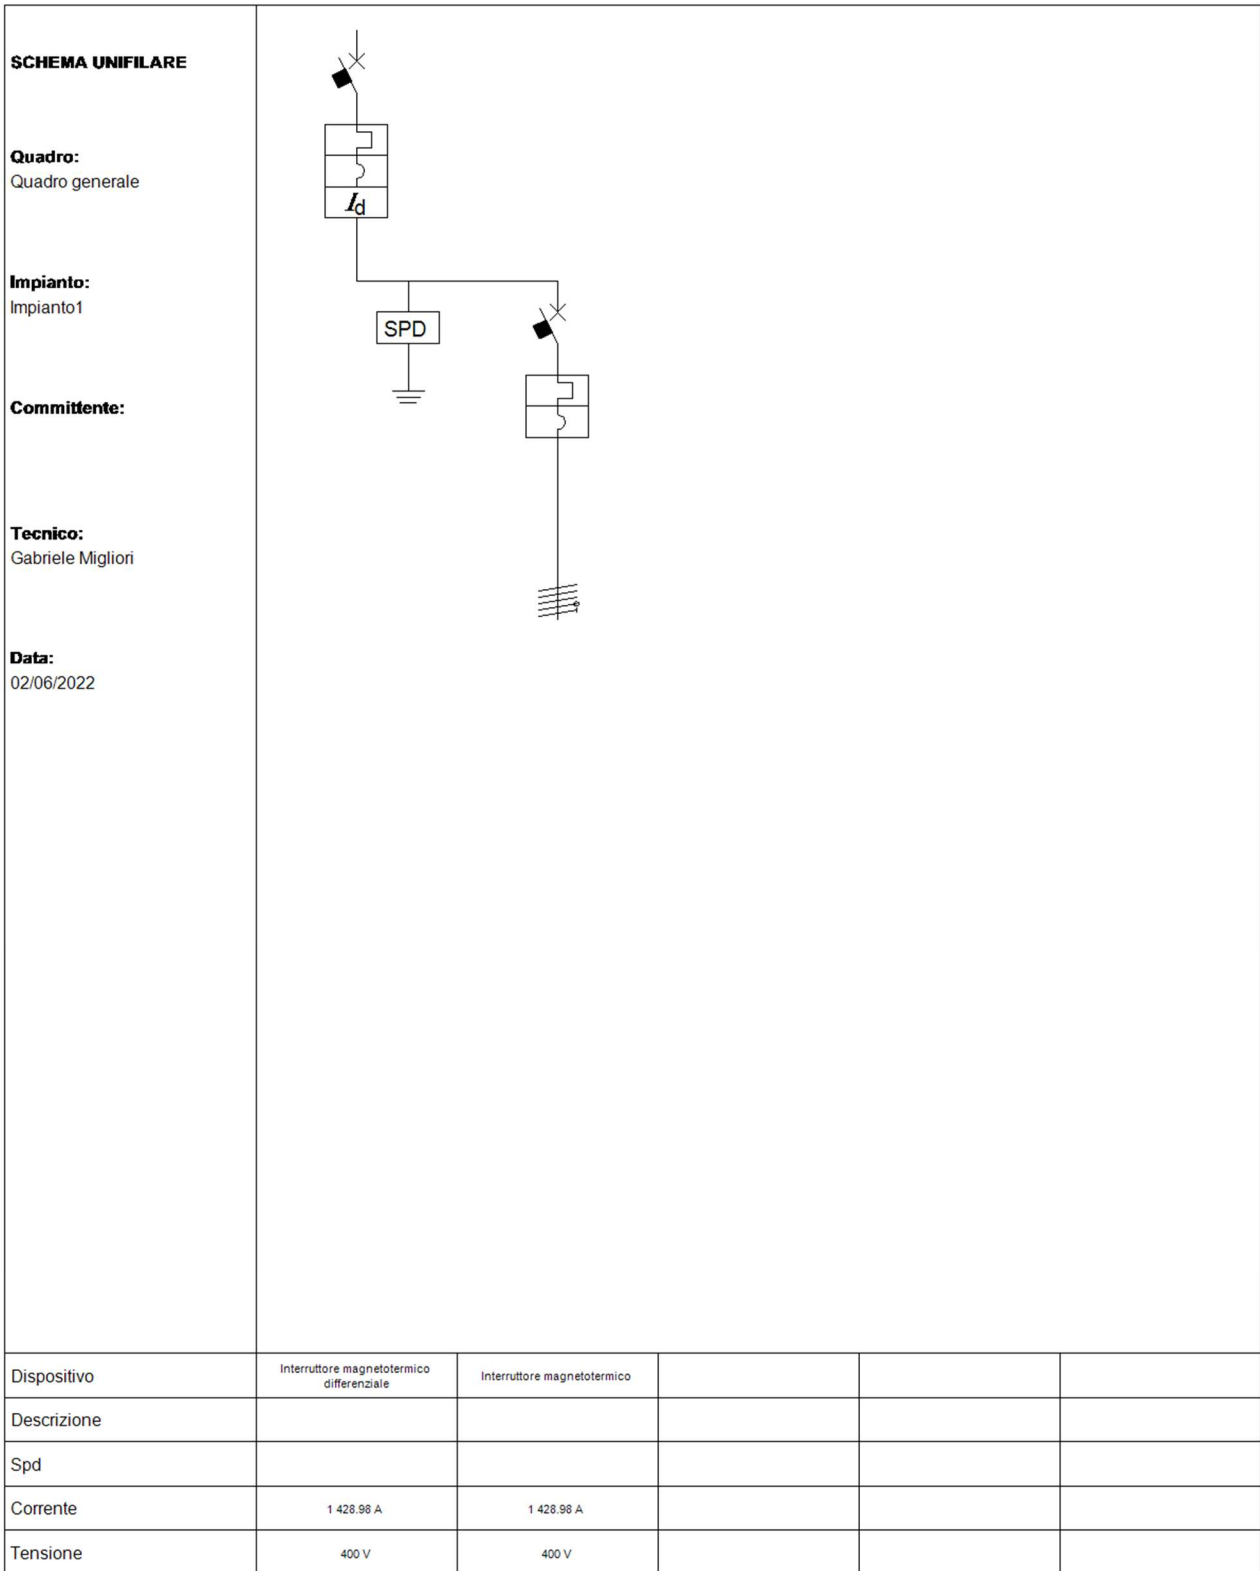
SCHEMA UNIFILARE

Quadro:
Quadro generale

Impianto:
Impianto1

Committente:

Tecnico:
Gabriele Migliori

Data:
02/06/2022

$I_d$

SPD

| Dispositivo | Interruttore magnetotermico differenziale | Interruttore magnetotermico | | | |
|---|---|---|---|---|---|
| Descrizione | | | | | |
| Spd | | | | | |
| Corrente | 1 428.98 A | 1 428.98 A | | | |
| Tensione | 400 V | 400 V | | | |